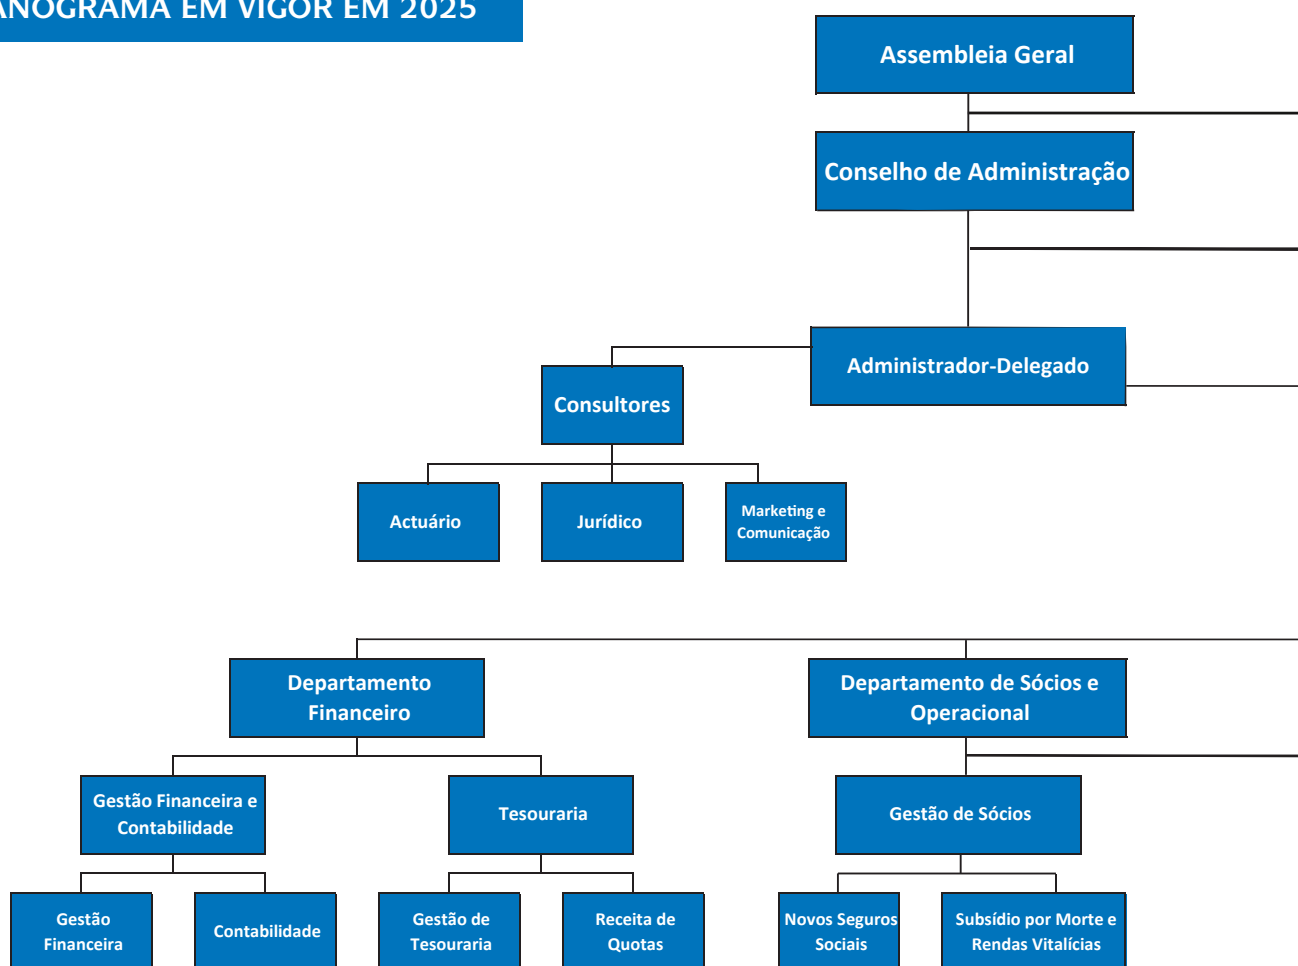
ANOGRAMA EM VIGOR EM 2025

Assembleia Geral

Conselho de Administração

Administrador-Delegado

Consultores

Actuário

Jurídico

Marketing e Comunicação

Departamento Financeiro

Departamento de Sócios e Operacional

Gestão Financeira e Contabilidade

Tesouraria

Gestão de Sócios

Gestão Financeira

Contabilidade

Gestão de Tesouraria

Receita de Quotas

Novos Seguros Sociais

Subsídio por Morte e Rendas Vitalícias